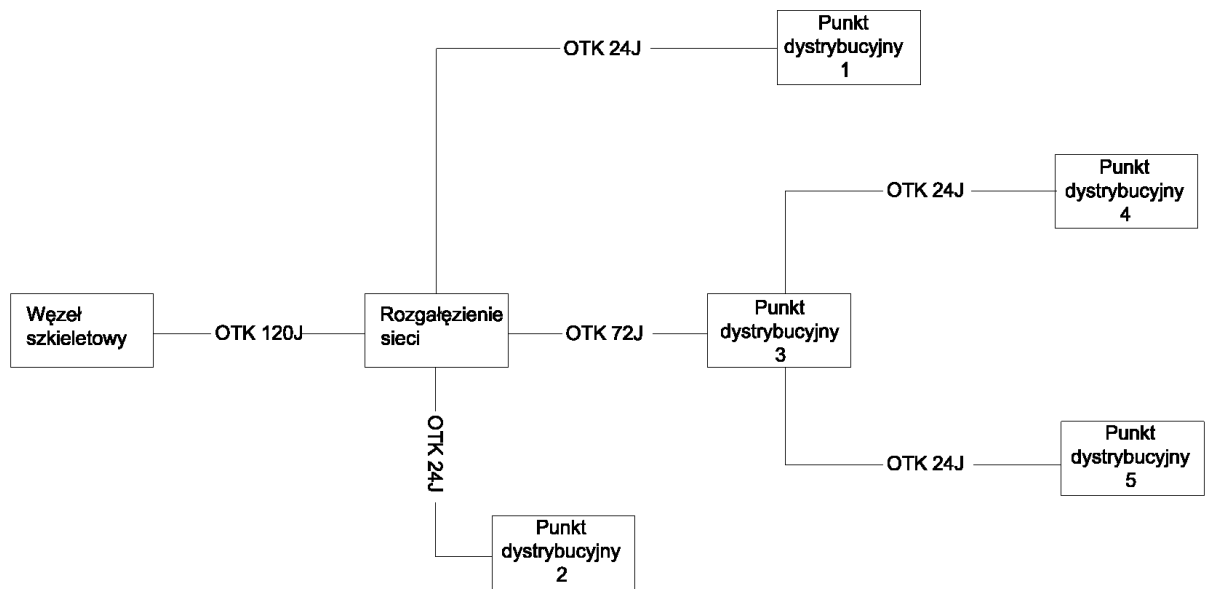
OTK 24J

Punkt dystrybucyjny 1

OTK 24J

Punkt dystrybucyjny 4

Węzeł szkieletowy

OTK 120J

Rozgałęzienie sieci

OTK 72J

Punkt dystrybucyjny 3

OTK 24J

OTK 24J

Punkt dystrybucyjny 5

Punkt dystrybucyjny 2